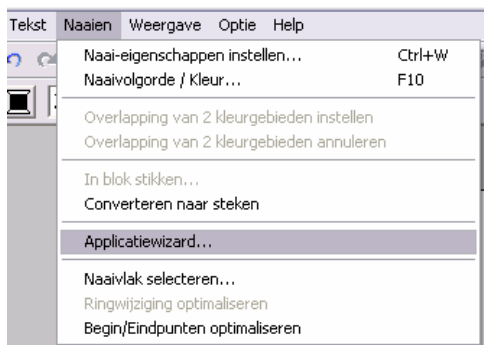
Tekst Naaien Weergave Optie Help

Naai-eigenschappen instellen... Ctrl+W
Naaivolgorde / Kleur... F10

Overlapping van 2 kleurgebieden instellen
Overlapping van 2 kleurgebieden annuleren

In blok stikken...
Converteren naar steken

Applicatiewizard...

Naaivlak selecteren...
Ringwijziging optimaliseren
Begin/Eindpunten optimaliseren